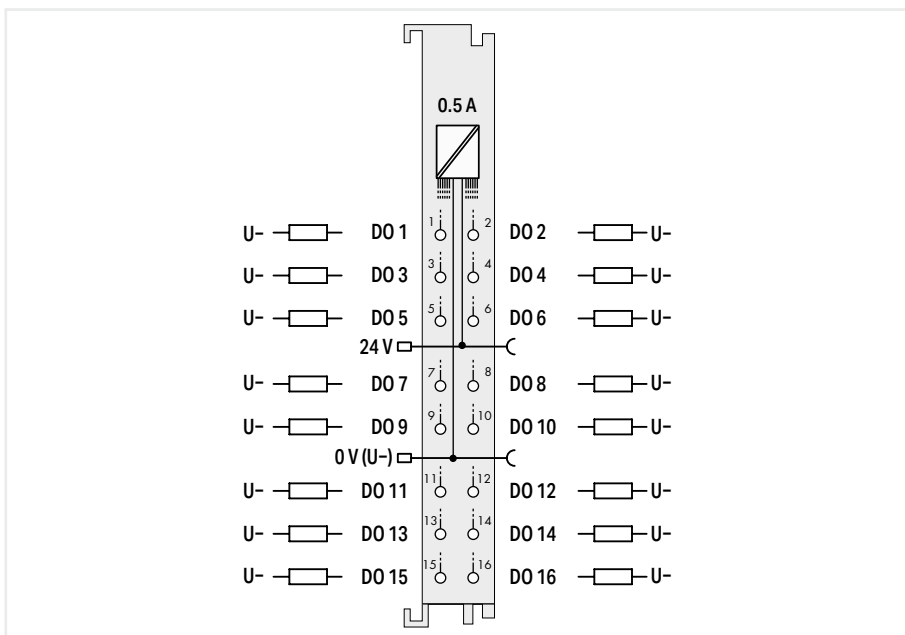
0.5 A

U- DO 1 1 2 DO 2 U-

U- DO 3 3 4 DO 4 U-

U- DO 5 5 6 DO 6 U-

24 V

U- DO 7 7 8 DO 8 U-

U- DO 9 9 10 DO 10 U-

0 V (U-)

U- DO 11 11 12 DO 12 U-

U- DO 13 13 14 DO 14 U-

U- DO 15 15 16 DO 16 U-